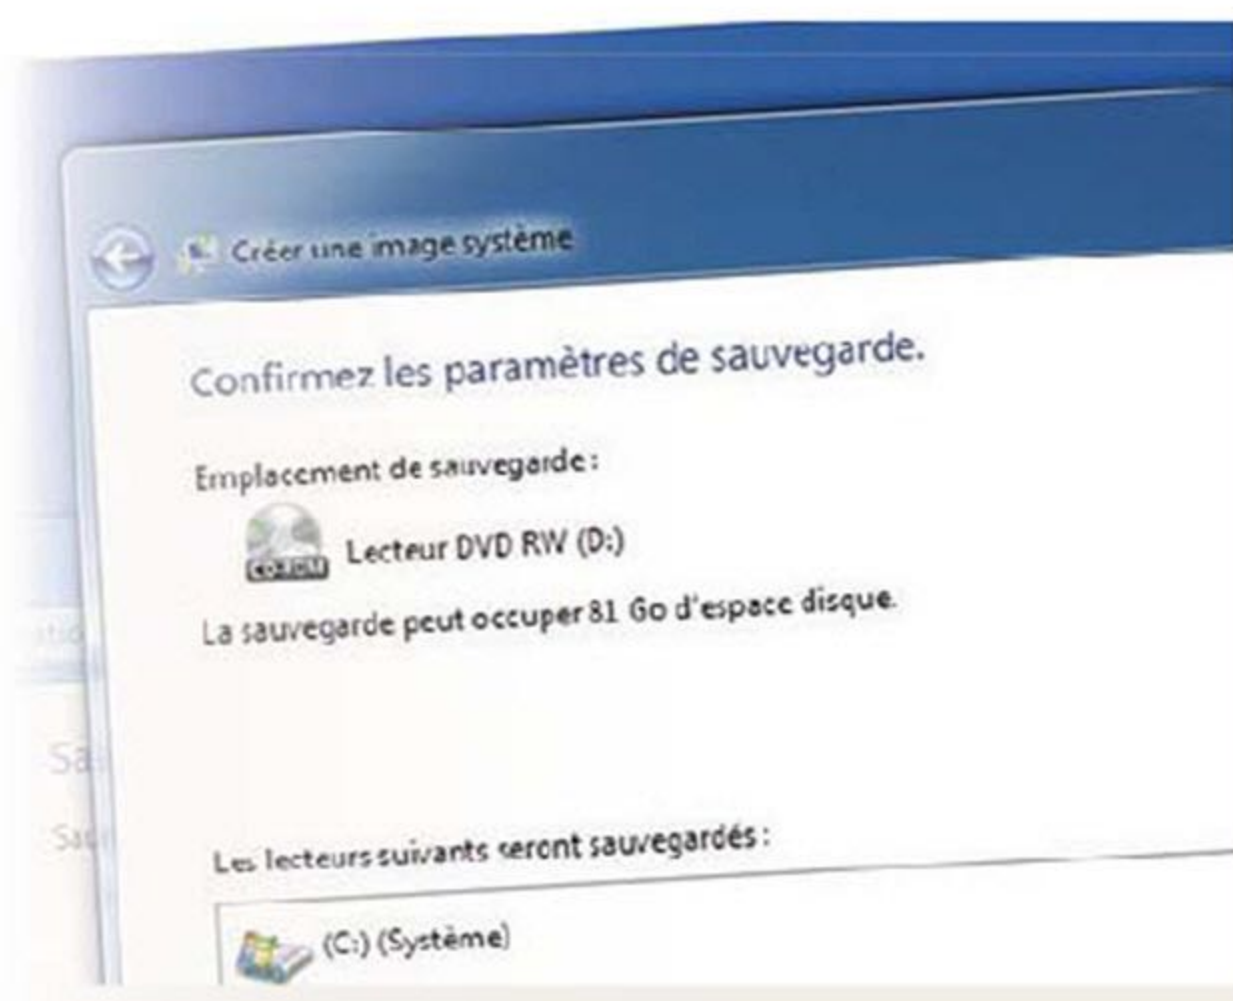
Créer une image système

Confirmez les paramètres de sauvegarde.

Emplacement de sauvegarde :

CD-ROM

Lecteur DVD RW (D:)

La sauvegarde peut occuper 81 Go d'espace disque.

Les lecteurs suivants seront sauvegardés :

(C:) (Système)

atio

Sa

Sa